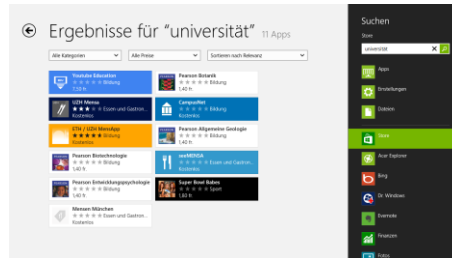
Ergebnisse für "universität" 11 Apps

Alle Kategorien
Alle Preise
Sortieren nach Relevanz

Youtube Education
Bildung
7,59 €

Pearson Botanik
Bildung
1,40 €

UZH Mensa
Essen und Gastron...
Kostenlos

CampusNet
Bildung
Kostenlos

ETH / UZH MensApp
Bildung
Kostenlos

Pearson Allgemeine Geologie
Bildung
1,40 €

Pearson Biotechnologie
Bildung
1,40 €

neMENSA
Essen und Gastron...
Kostenlos

Pearson Entwicklungspsychologie
Bildung
1,40 €

Super Bowl Babes
Sport
1,80 €

Mensen München
Essen und Gastron...
Kostenlos

Suchen
Store
universität
Apps
Einstellungen
Dateien
Store
Acer Explorer
Bing
Dr Windows
Evernote
Finanzen
Fotos